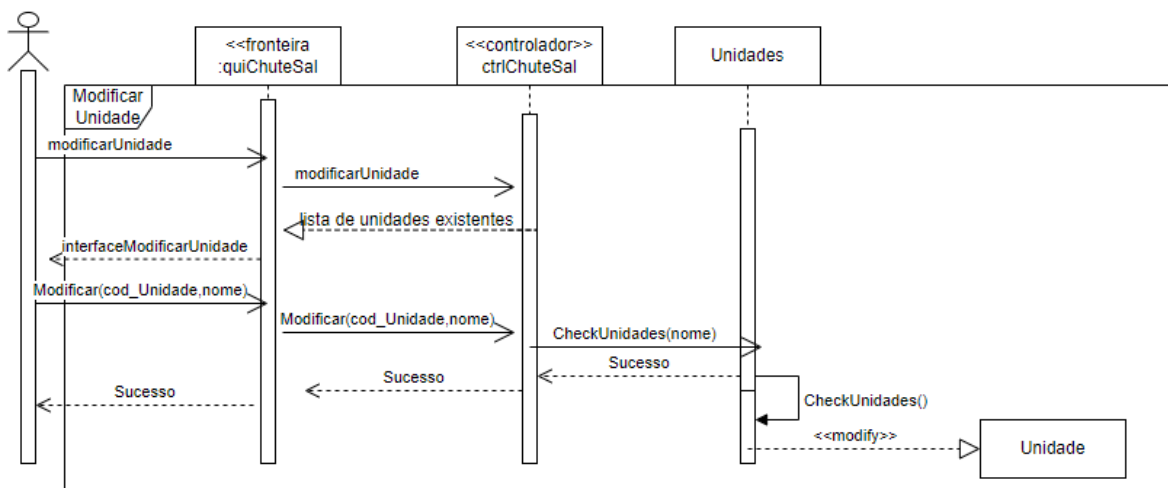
<<fronteira
:quiChuteSal

<<controlador>>
ctrlChuteSal

Unidades

Modificar Unidade

modificarUnidade

modificarUnidade

lista de unidades existentes

interfaceModificarUnidade

Modificar(cod_Unidade,nome)

Modificar(cod_Unidade,nome)

CheckUnidades(nome)

Sucesso

Sucesso

Sucesso

CheckUnidades()

<<modify>>

Unidade